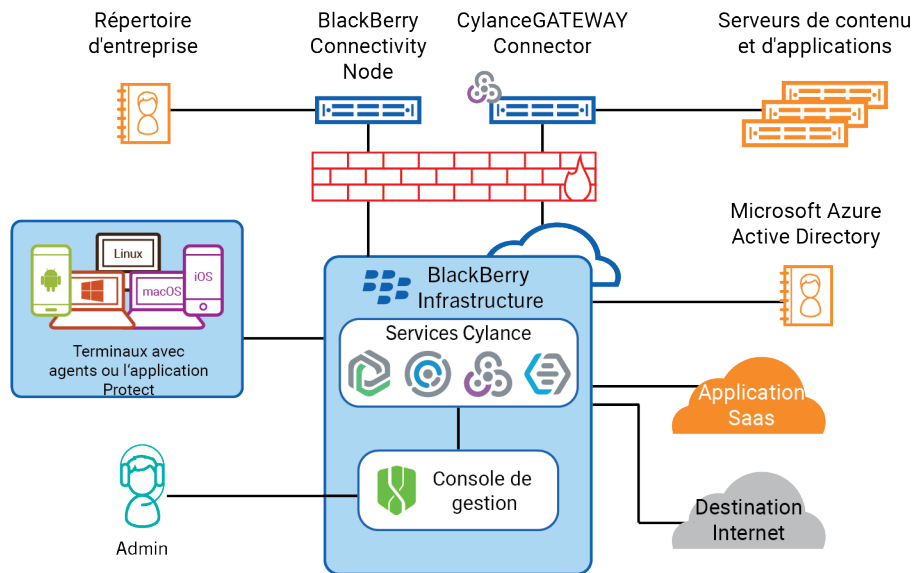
Répertoire d'entreprise

BlackBerry Connectivity Node

CylanceGATEWAY Connector

Serveurs de contenu et d'applications

Linux

macOS

iOS

Terminaux avec agents ou l'application Protect

BlackBerry Infrastructure

Microsoft Azure Active Directory

Services Cylance

Application Saas

Console de gestion

Admin

Destination Internet